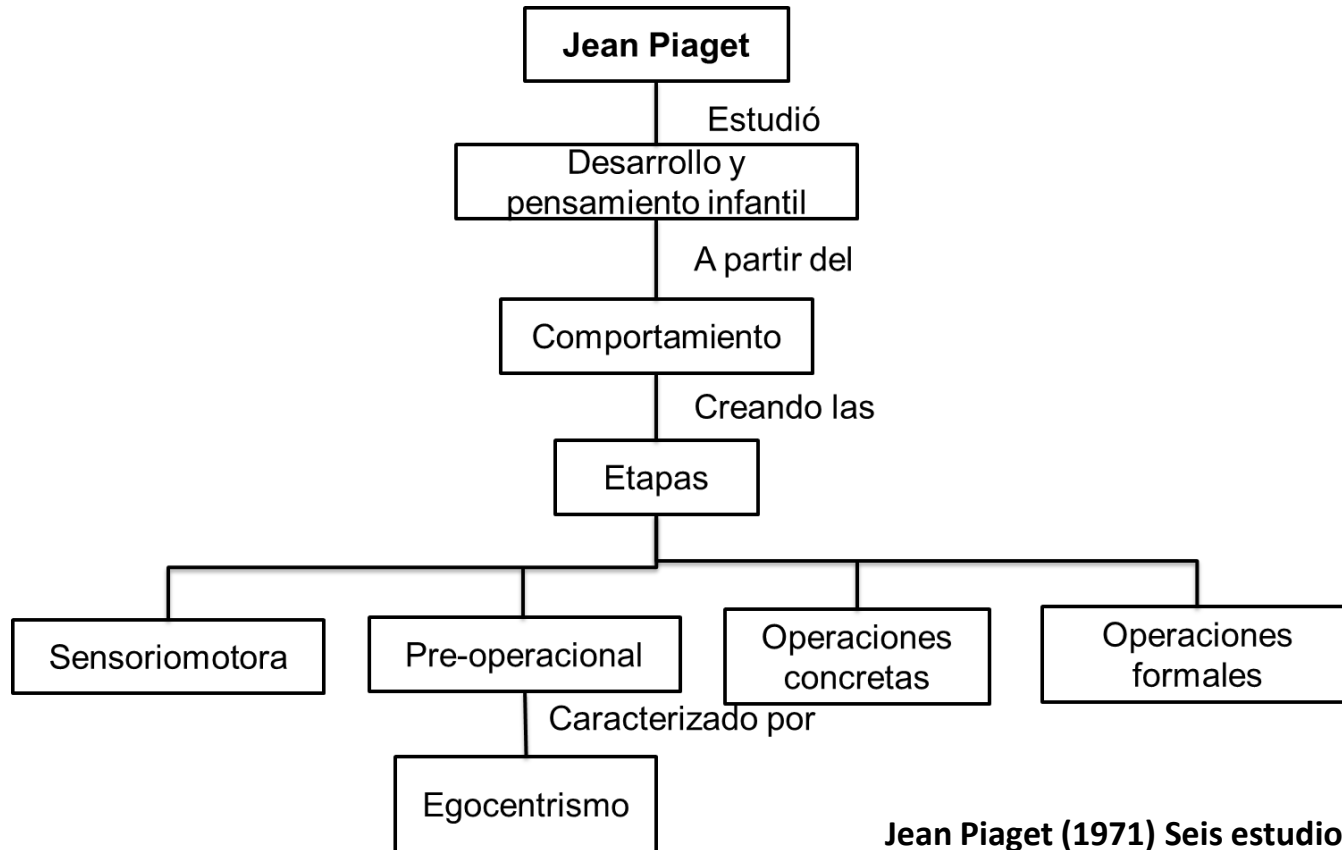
Jean Piaget

Estudió

Desarrollo y pensamiento infantil

A partir del

Comportamiento

Creando las

Etapas

Sensoriomotora

Pre-operacional

Operaciones concretas

Operaciones formales

Caracterizado por

Egocentrismo

Jean Piaget (1971) Seis estudio